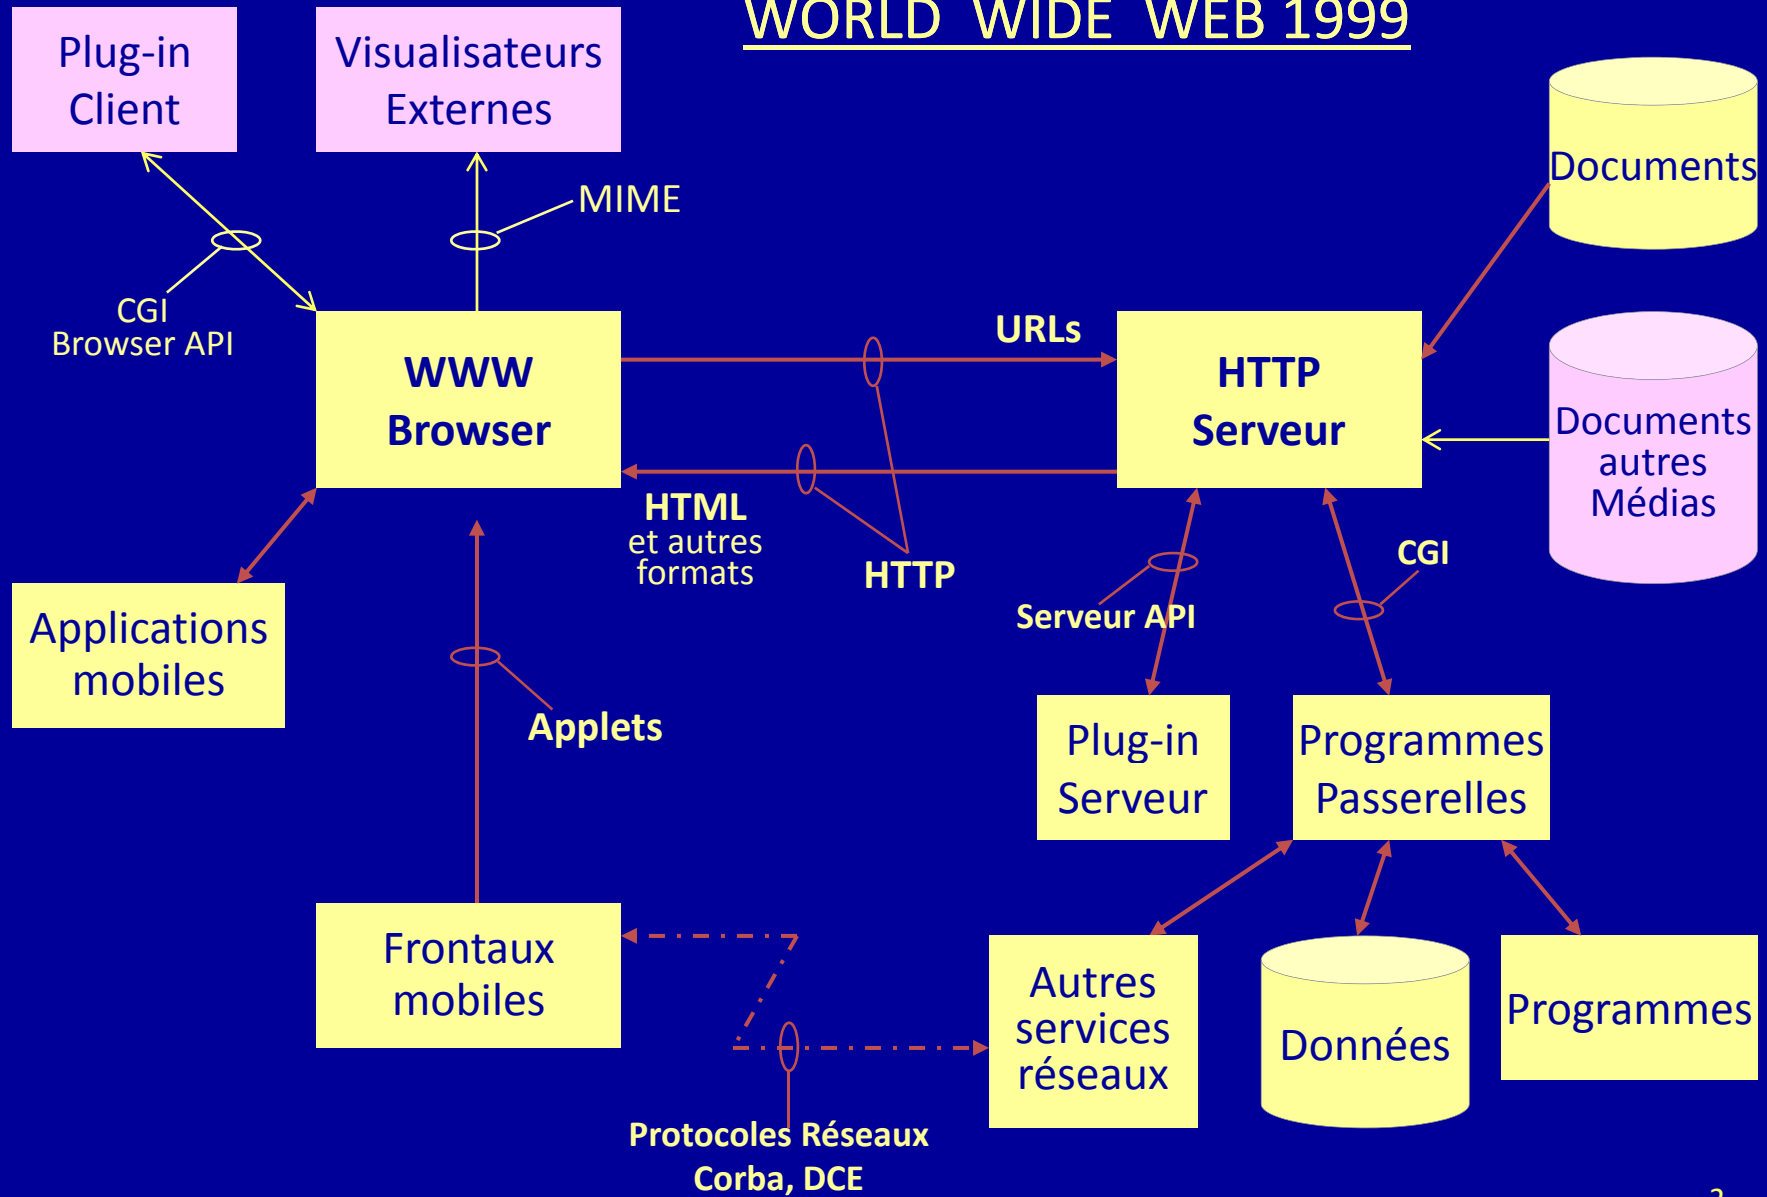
WORLD WIDE WEB 1999

Plug-in Client

Visualisateurs Externes

MIME

CGI
Browser API

WWW
Browser

URLs

HTTP
Serveur

Documents

Documents autres Médias

HTML
et autres formats

HTTP

Serveur API

CGI

Applications mobiles

Applets

Plug-in Serveur

Programmes Passerelles

Frontaux mobiles

Autres services réseaux

Données

Programmes

Protocoles Réseaux
Corba, DCE